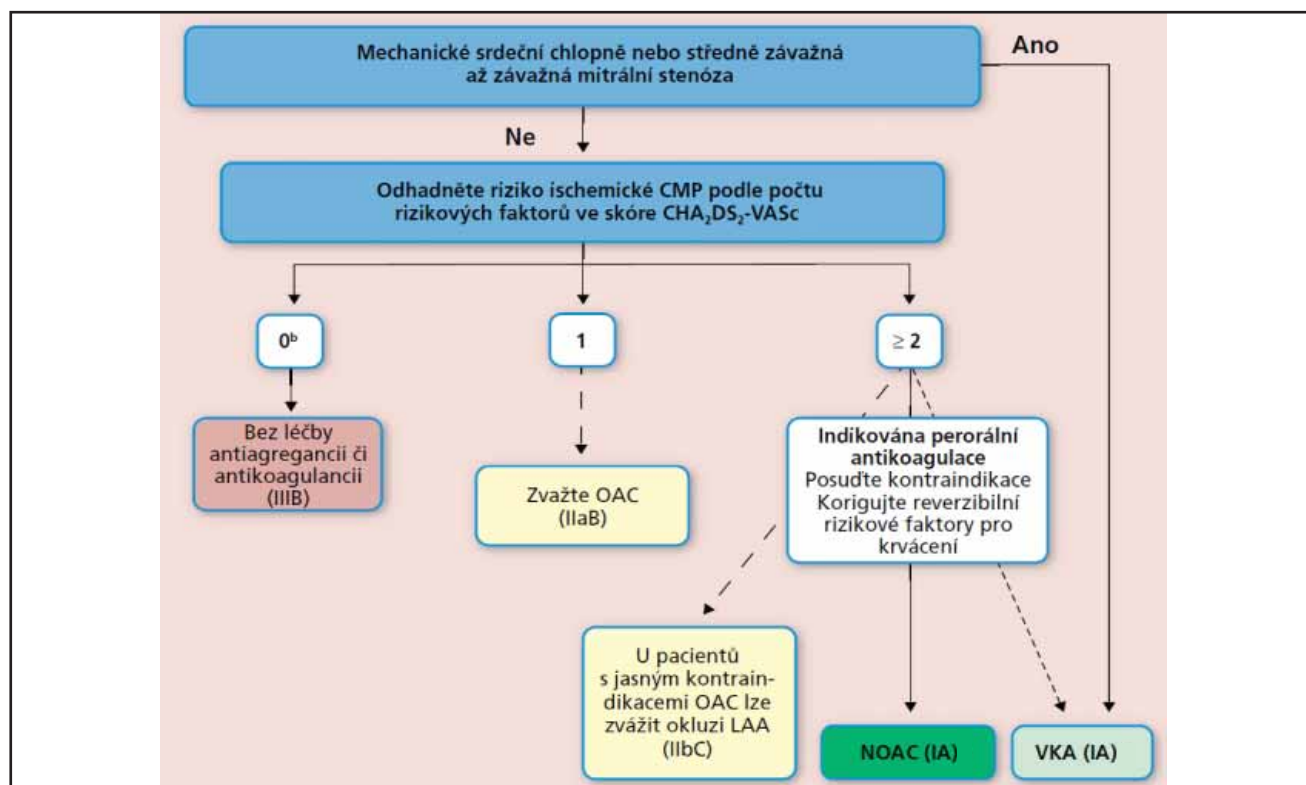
Mechanické srdeční chlopně nebo středně závažná až závažná mitrální stenóza

Ano

Ne

Odhadněte riziko ischemické CMP podle počtu rizikových faktorů ve skóre $CHA_2DS_2$-VASc

$0^b$

1

≥ 2

Bez léčby antiagregancii či antikoagulancii (IIIB)

Zvažte OAC (IIaB)

Indikována perorální antikoagulace
Posuďte kontraindikace
Korigujte reverzibilní rizikové faktory pro krvácení

U pacientů s jasným kontraindikacemi OAC lze zvážit okluzi LAA (IIbC)

NOAC (IA)

VKA (IA)